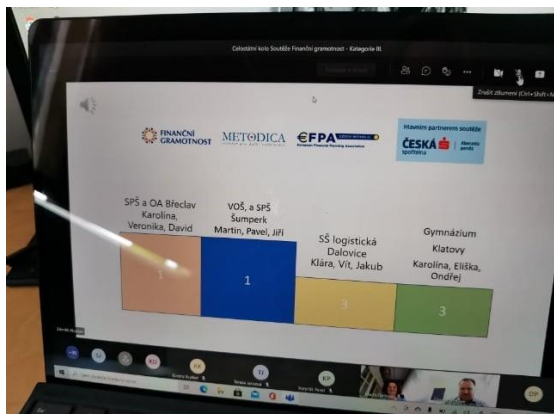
Celostátní kolo Soutěže Finanční gramotnost - Kategorie III.

Ztlumit zvuk (Ctrl+Shift+M)

FINANČNÍ GRAMOTNOST

METODICA

€FPA

Hlavním partnerem soutěže

ČESKÁ spořitelna

SPŠ a OA Břeclav Karolína, Veronika, David

1

VOŠ, a SPŠ Šumperk Martin, Pavel, Jiří

1

SŠ logistická Dalovice Klára, Vít, Jakub

3

Gymnázium Klatovy Karolína, Eliška, Ondřej

3